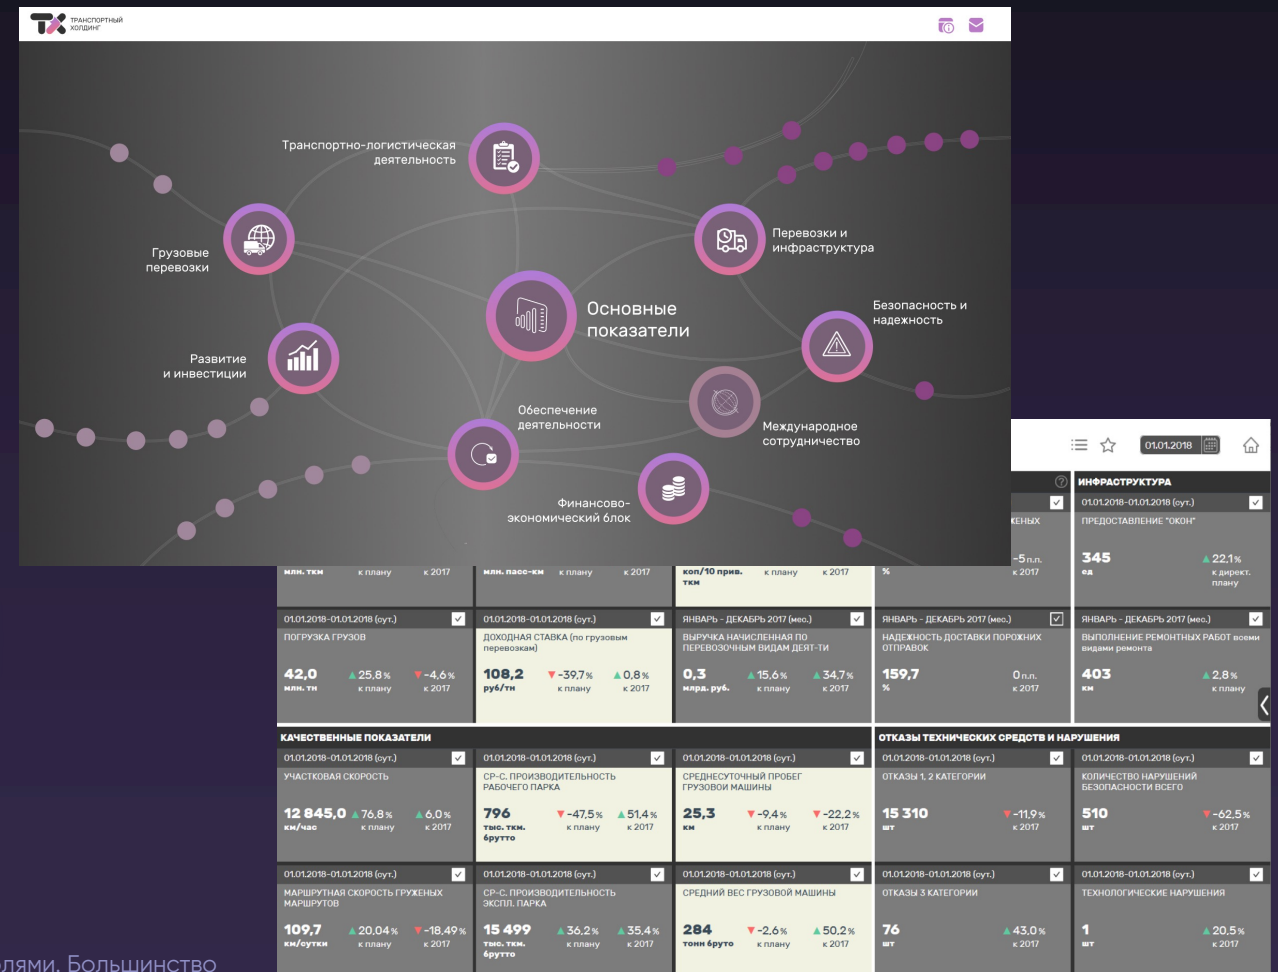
ТРАНСПОРТНЫЙ ХОЛДИНГ

Транспортно-логистическая деятельность

Грузовые перевозки

Перевозки и инфраструктура

Основные показатели

Безопасность и надежность

Развитие и инвестиции

Обеспечение деятельности

Международное сотрудничество

Финансово-экономический блок

01.01.2018

ИНФРАСТРУКТУРА

01.01.2018-01.01.2018 (сут.)

ПРЕДОСТАВЛЕНИЕ "ОКОН"

345 ед ▲22,1% к директ. плану

-5 п.п. к 2017

млн. ткм к плану к 2017 | млн. пасс-км к плану к 2017 | коп/10 прив. ткм к плану к 2017 | % к 2017

01.01.2018-01.01.2018 (сут.)
ПОГРУЗКА ГРУЗОВ
42,0 млн. тн ▲25,8% к плану ▼-4,6% к 2017

01.01.2018-01.01.2018 (сут.)
ДОХОДНАЯ СТАВКА (по грузовым перевозкам)
108,2 руб/тн ▼-39,7% к плану ▲0,8% к 2017

ЯНВАРЬ - ДЕКАБРЬ 2017 (мес.)
ВЫРУЧКА НАЧИСЛЕННАЯ ПО ПЕРЕВОЗОЧНЫМ ВИДАМ ДЕЯТ-ТИ
0,3 млрд. руб. ▲15,6% к плану ▲34,7% к 2017

ЯНВАРЬ - ДЕКАБРЬ 2017 (мес.)
НАДЕЖНОСТЬ ДОСТАВКИ ПОРОЖНИХ ОТПРАВОК
159,7 % 0 п.п. к 2017

ЯНВАРЬ - ДЕКАБРЬ 2017 (мес.)
ВЫПОЛНЕНИЕ РЕМОНТНЫХ РАБОТ всеми видами ремонта
403 км ▲2,8% к плану

КАЧЕСТВЕННЫЕ ПОКАЗАТЕЛИ

ОТКАЗЫ ТЕХНИЧЕСКИХ СРЕДСТВ И НАРУШЕНИЯ

01.01.2018-01.01.2018 (сут.)
УЧАСТКОВАЯ СКОРОСТЬ
12 845,0 км/час ▲76,8% к плану ▲6,0% к 2017

01.01.2018-01.01.2018 (сут.)
СР-С. ПРОИЗВОДИТЕЛЬНОСТЬ РАБОЧЕГО ПАРКА
796 тыс. ткм. брутто ▼-47,5% к плану ▲51,4% к 2017

01.01.2018-01.01.2018 (сут.)
СРЕДНЕСУТОЧНЫЙ ПРОБЕГ ГРУЗОВОЙ МАШИНЫ
25,3 км ▼-9,4% к плану ▼-22,2% к 2017

01.01.2018-01.01.2018 (сут.)
ОТКАЗЫ 1, 2 КАТЕГОРИИ
15 310 шт ▼-11,9% к 2017

01.01.2018-01.01.2018 (сут.)
КОЛИЧЕСТВО НАРУШЕНИЙ БЕЗОПАСНОСТИ ВСЕГО
510 шт ▼-62,5% к 2017

01.01.2018-01.01.2018 (сут.)
МАРШРУТНАЯ СКОРОСТЬ ГРУЖЕНЫХ МАРШРУТОВ
109,7 км/сутки ▲20,04% к плану ▼-18,49% к 2017

01.01.2018-01.01.2018 (сут.)
СР-С. ПРОИЗВОДИТЕЛЬНОСТЬ ЭКСПЛ. ПАРКА
15 499 тыс. ткм. брутто ▲36,2% к плану ▲35,4% к 2017

01.01.2018-01.01.2018 (сут.)
СРЕДНИЙ ВЕС ГРУЗОВОЙ МАШИНЫ
284 тонн брутто ▼-2,6% к плану ▲50,2% к 2017

01.01.2018-01.01.2018 (сут.)
ОТКАЗЫ 3 КАТЕГОРИИ
76 шт ▲43,0% к 2017

01.01.2018-01.01.2018 (сут.)
ТЕХНОЛОГИЧЕСКИЕ НАРУШЕНИЯ
1 шт ▲20,5% к 2017

лями. Большинство